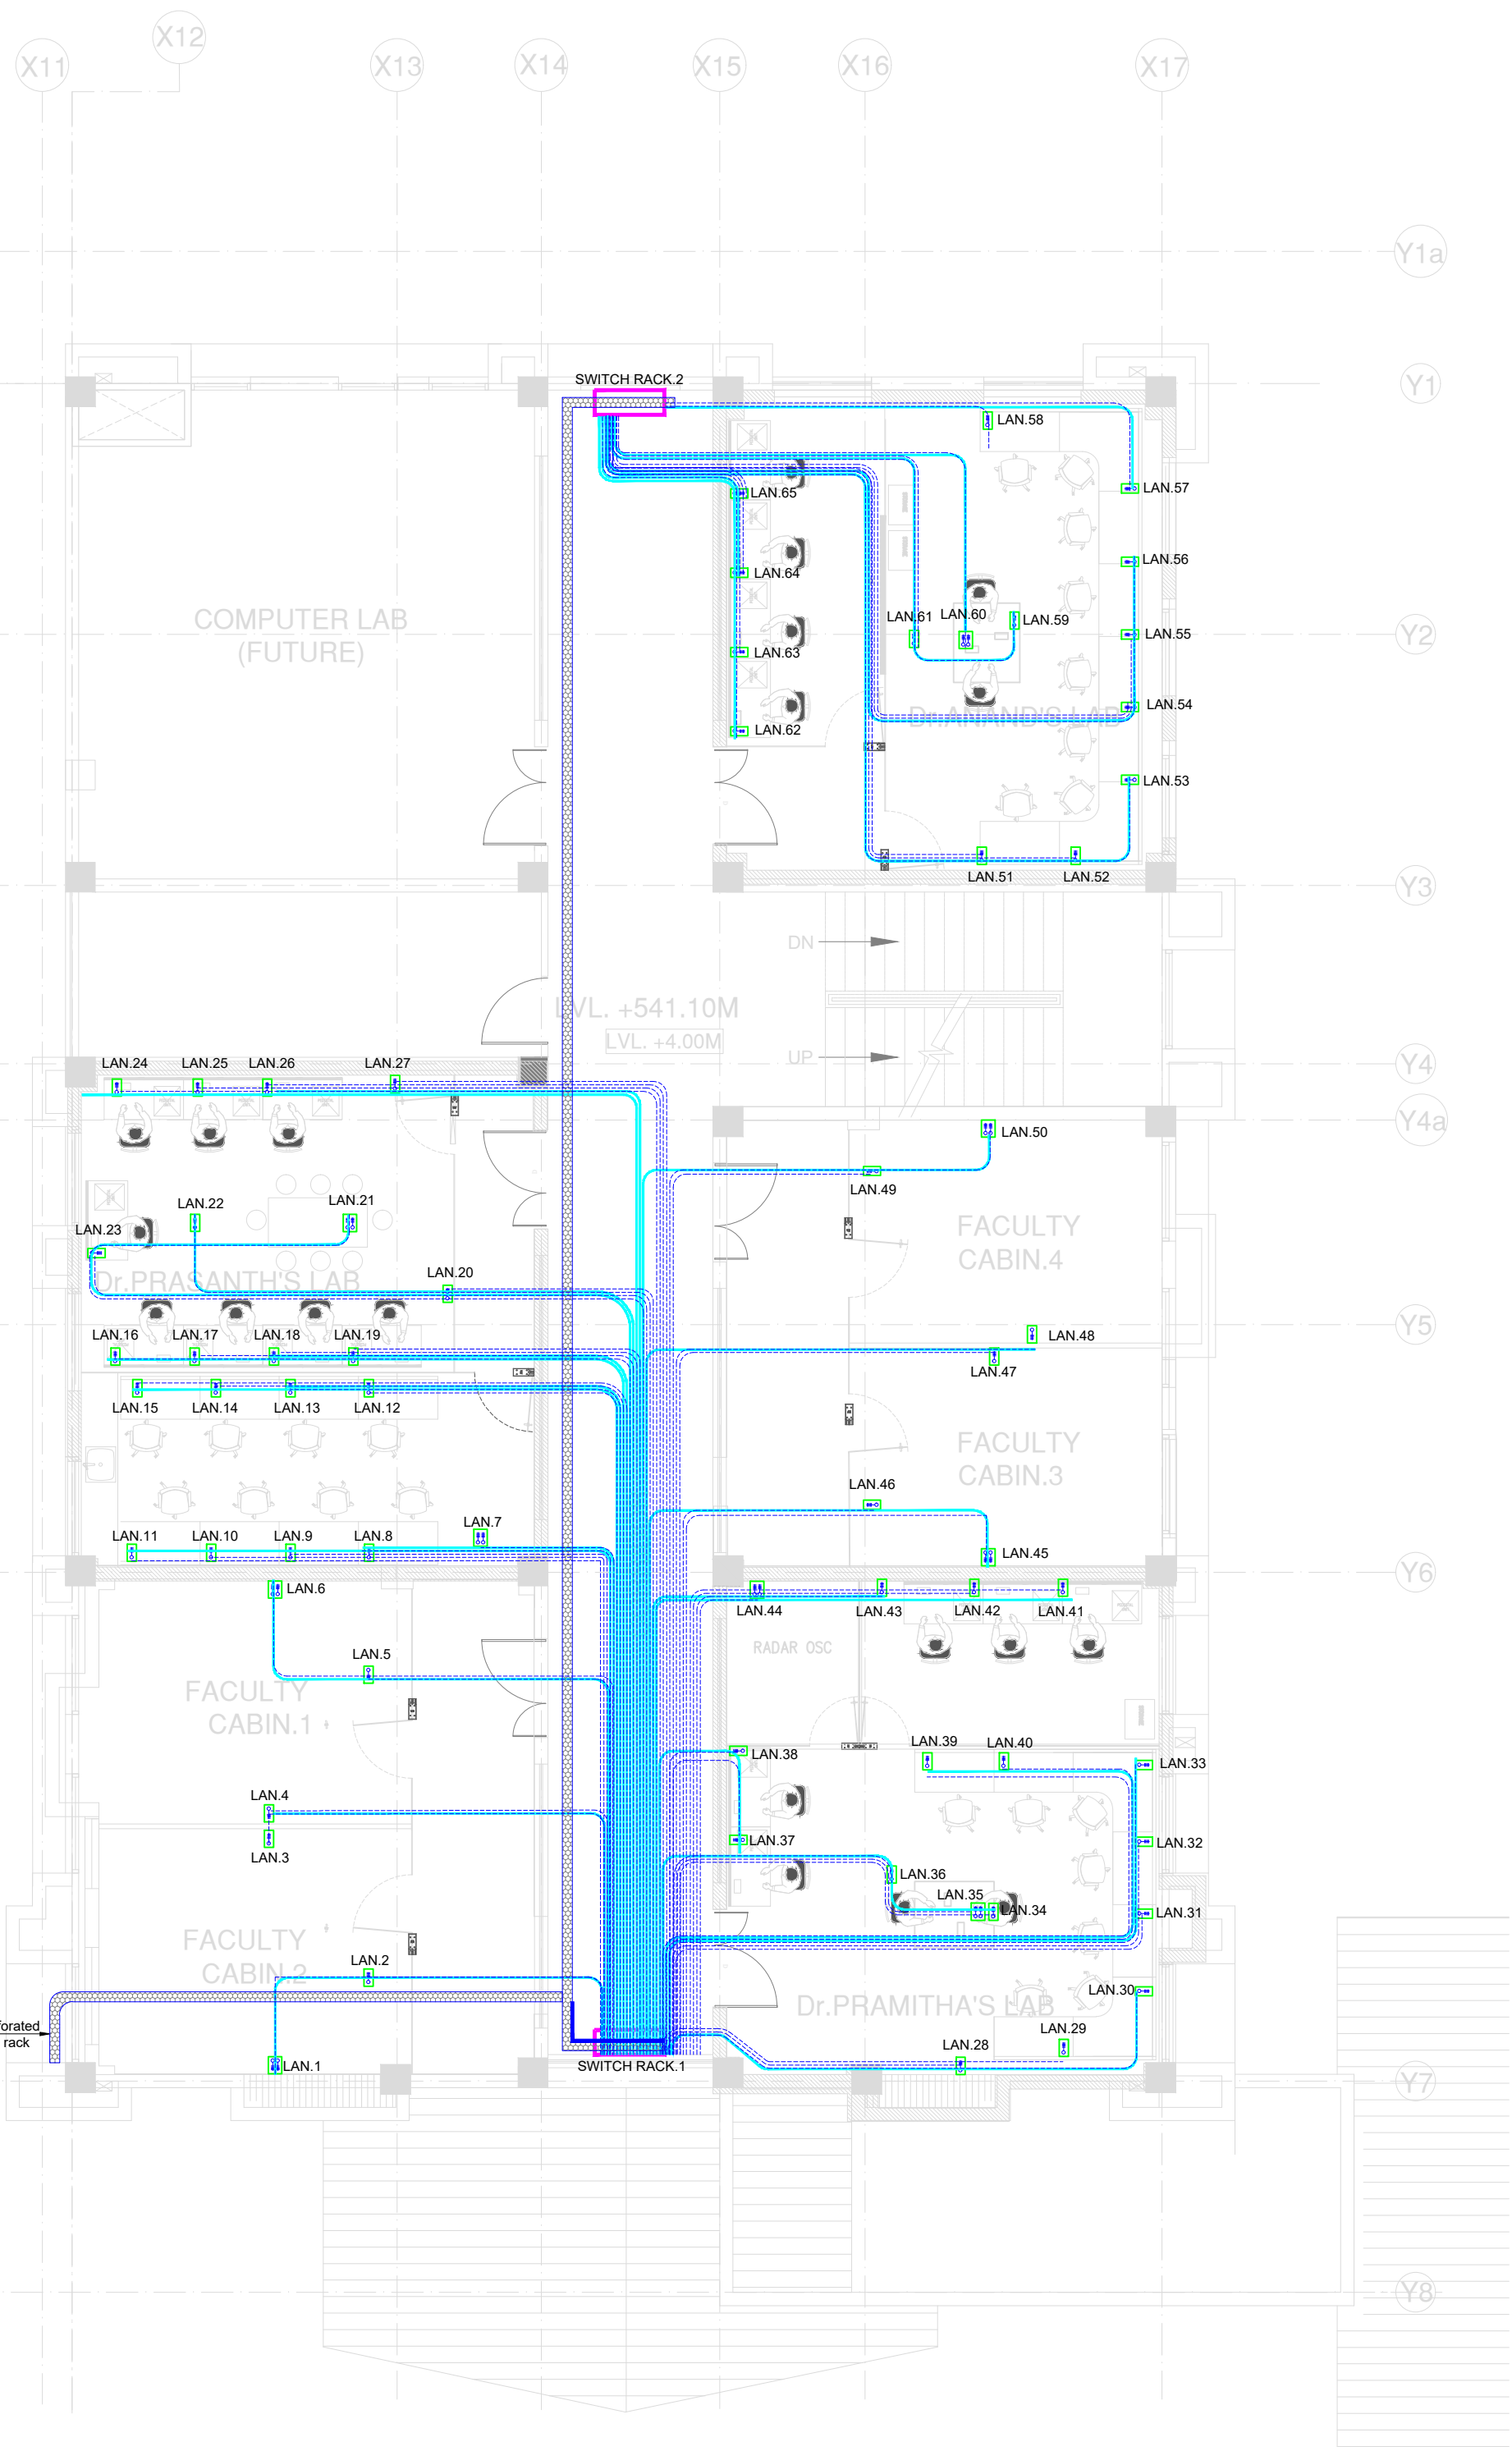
X11 X12 X13 X14 X15 X16 X17

Y1a

Y1

SWITCH RACK.2

LAN.58

LAN.57

LAN.65

LAN.56

LAN.64

COMPUTER LAB
(FUTURE)

LAN.61 LAN.60 LAN.59

LAN.55

Y2

LAN.63

LAN.54

Dr.ANAND'S LAB

LAN.62

LAN.53

LAN.51 LAN.52

Y3

DN

LVL. +541.10M
LVL. +4.00M

UP

LAN.24 LAN.25 LAN.26 LAN.27

Y4

Y4a

LAN.50

LAN.49

FACULTY
CABIN.4

LAN.22 LAN.21

LAN.23

Dr.PRASANTH'S LAB

LAN.20

LAN.16 LAN.17 LAN.18 LAN.19

LAN.48

Y5

LAN.47

LAN.15 LAN.14 LAN.13 LAN.12

FACULTY
CABIN.3

LAN.46

LAN.7

LAN.11 LAN.10 LAN.9 LAN.8

LAN.45

Y6

LAN.6

LAN.44 LAN.43 LAN.42 LAN.41

RADAR OSC

LAN.5

FACULTY
CABIN.1

LAN.38

LAN.39 LAN.40

LAN.33

LAN.4

LAN.37

LAN.32

LAN.3

LAN.36

LAN.35

LAN.34

LAN.31

FACULTY
CABIN.2

LAN.2

LAN.30

Dr.PRAMITHA'S LAB

LAN.29

forated
rack

LAN.28

LAN.1

SWITCH RACK.1

Y7

Y8